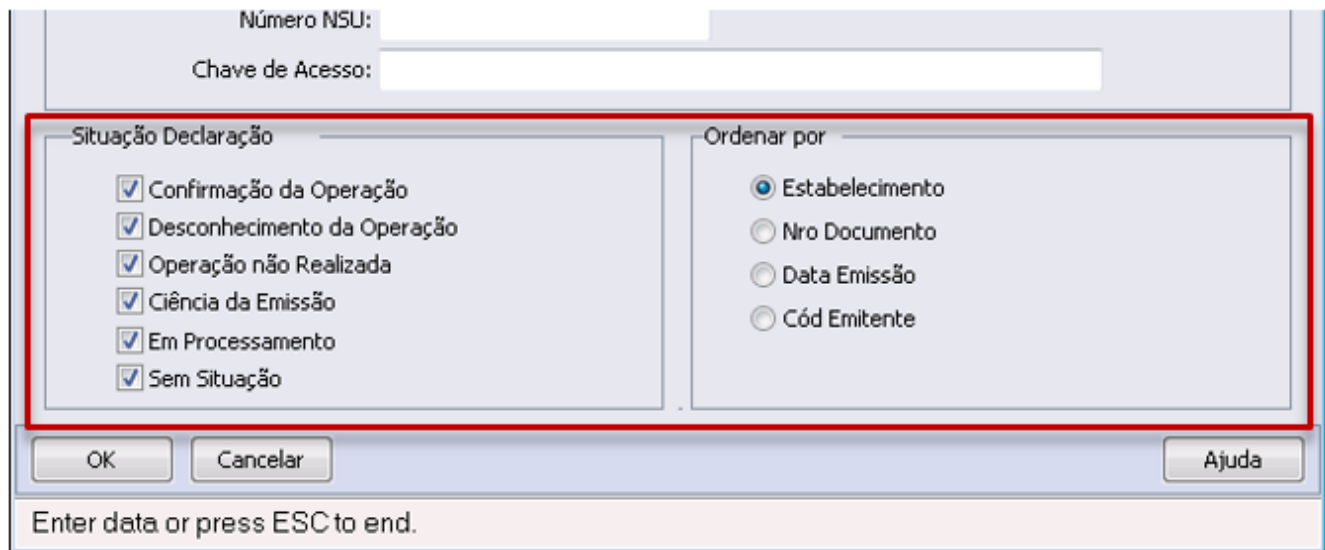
Número NSU:

Chave de Acesso:

Situação Declaração

Confirmação da Operação

Desconhecimento da Operação

Operação não Realizada

Ciência da Emissão

Em Processamento

Sem Situação

Ordenar por

Estabelecimento

Nro Documento

Data Emissão

Cód Emitente

OK

Cancelar

Ajuda

Enter data or press ESC to end.